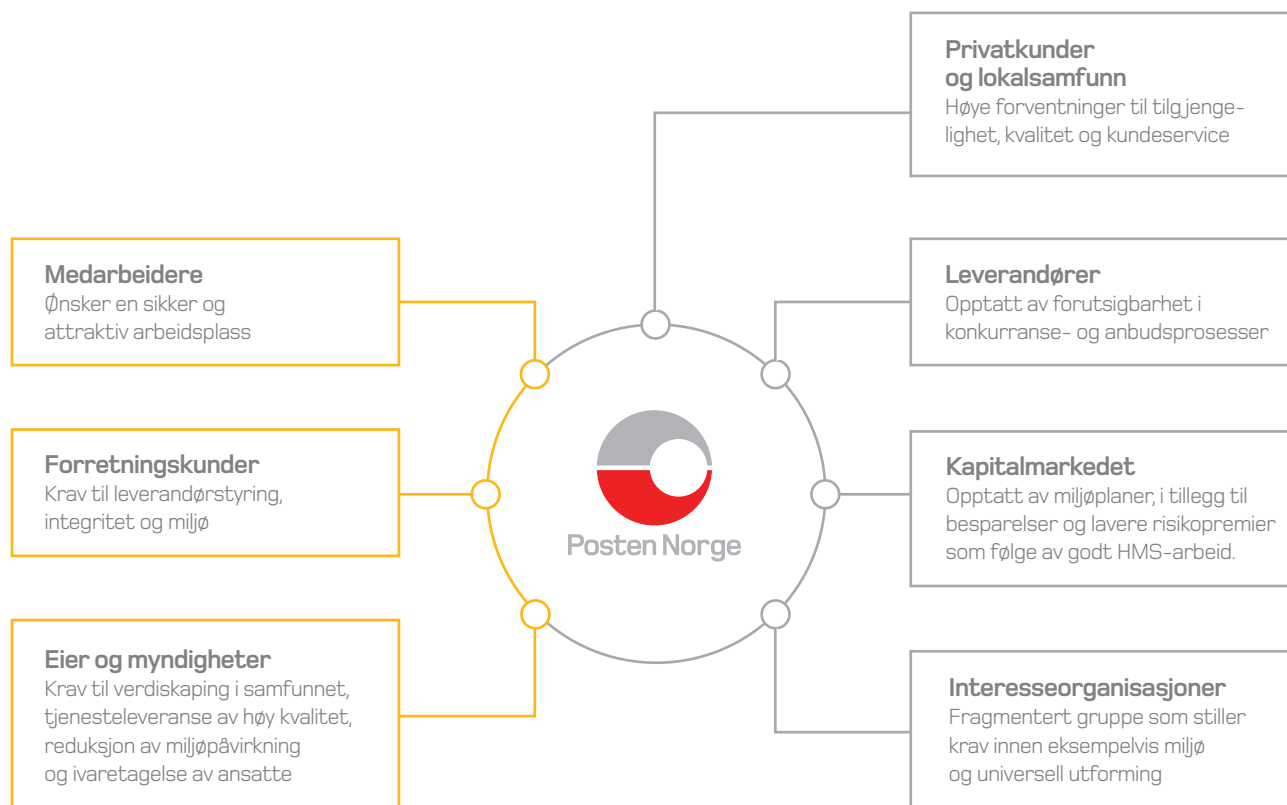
Privatkunder og lokalsamfunn
Høye forventninger til tilgjengelighet, kvalitet og kundeservice

Medarbeidere
Ønsker en sikker og attraktiv arbeidsplass

Leverandører
Opptatt av forutsigbarhet i konkurranse- og anbudsprosesser

Forretningskunder
Krav til leverandørstyring, integritet og miljø

Posten Norge

Kapitalmarkedet
Opptatt av miljøplaner, i tillegg til besparelser og lavere risikopremier som følge av godt HMS-arbeid.

Eier og myndigheter
Krav til verdiskaping i samfunnet, tjenesteleveranse av høy kvalitet, reduksjon av miljøpåvirkning og ivaretagelse av ansatte

Interesseorganisasjoner
Fragmentert gruppe som stiller krav innen eksempelvis miljø og universell utforming